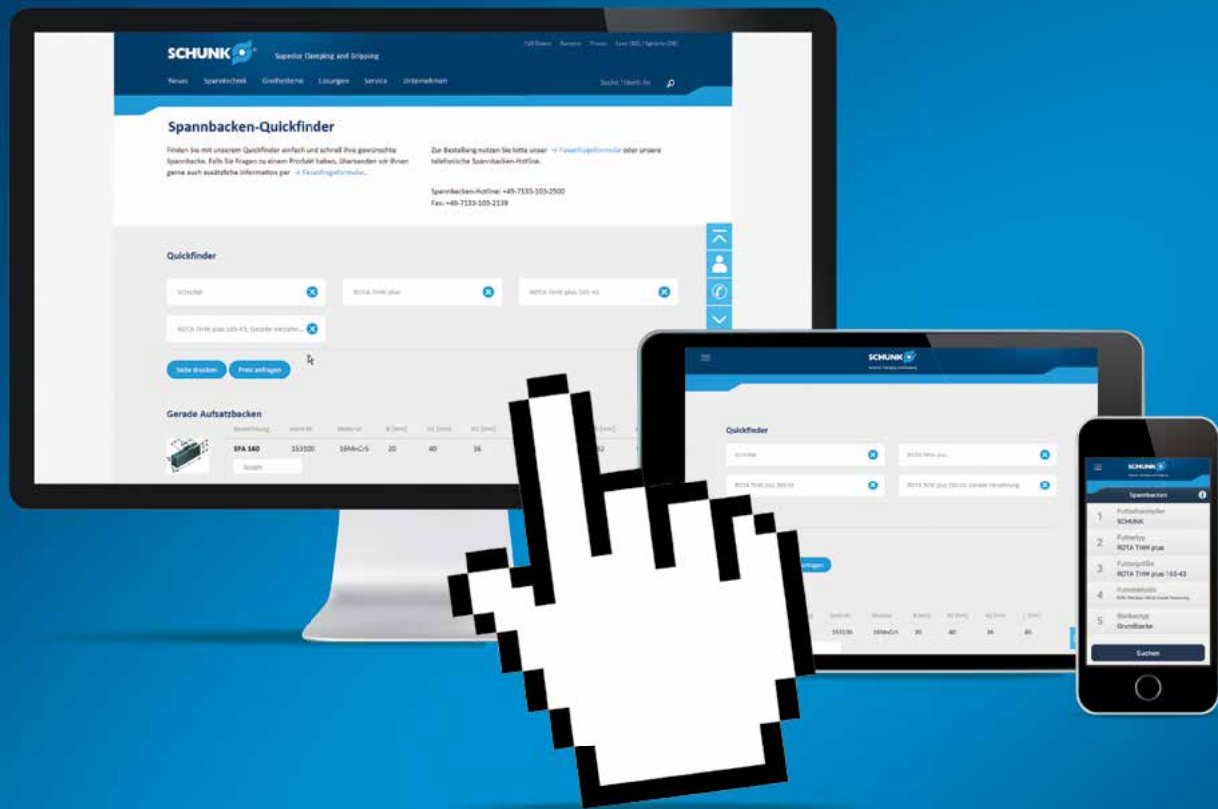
SCHUNK Superior Clamping and Gripping

News Spanntechnik Greiftechnik Lösungen Service Unternehmen

Suche / Ident.-Nr.

Spannbacken-Quickfinder

Finden Sie mit unserem Quickfinder einfach und schnell Ihre gewünschte Spannbacke. Falls Sie Fragen zu einem Produkt haben, übersenden wir Ihnen gerne auch zusätzliche Information per → Faxanfrageformular.

Zur Bestellung nutzen Sie bitte unser → Faxanfrageformular oder unsere telefonische Spannbacken-Hotline.

Spannbacken-Hotline: +49-7133-103-2500
Fax: +49-7133-103-2139

Quickfinder

SCHUNK

ROTA THW plus

ROTA THW plus 165-43

ROTA THW plus 165-43, Gerade Verzahn...

Seite drucken Preis anfragen

Gerade Aufsatzbacken

Bezeichnung Ident-Nr. Material B [mm] H1 [mm] H2 [mm]

SFA 160 153100 16MnCr5 20 40 36

Anzahl

SCHUNK

Quickfinder

SCHUNK

ROTA THW plus

ROTA THW plus 165-43

ROTA THW plus 165-43, Gerade Verzahnung

anfragen

153100 16MnCr5 20 40 36 40

SCHUNK

Spannbacken

1 Futterhersteller SCHUNK

2 Futtertyp ROTA THW plus

3 Futtergröße ROTA THW plus 165-43

4 Futterabtrieb

5 Backentyp Grundbacke

Suchen